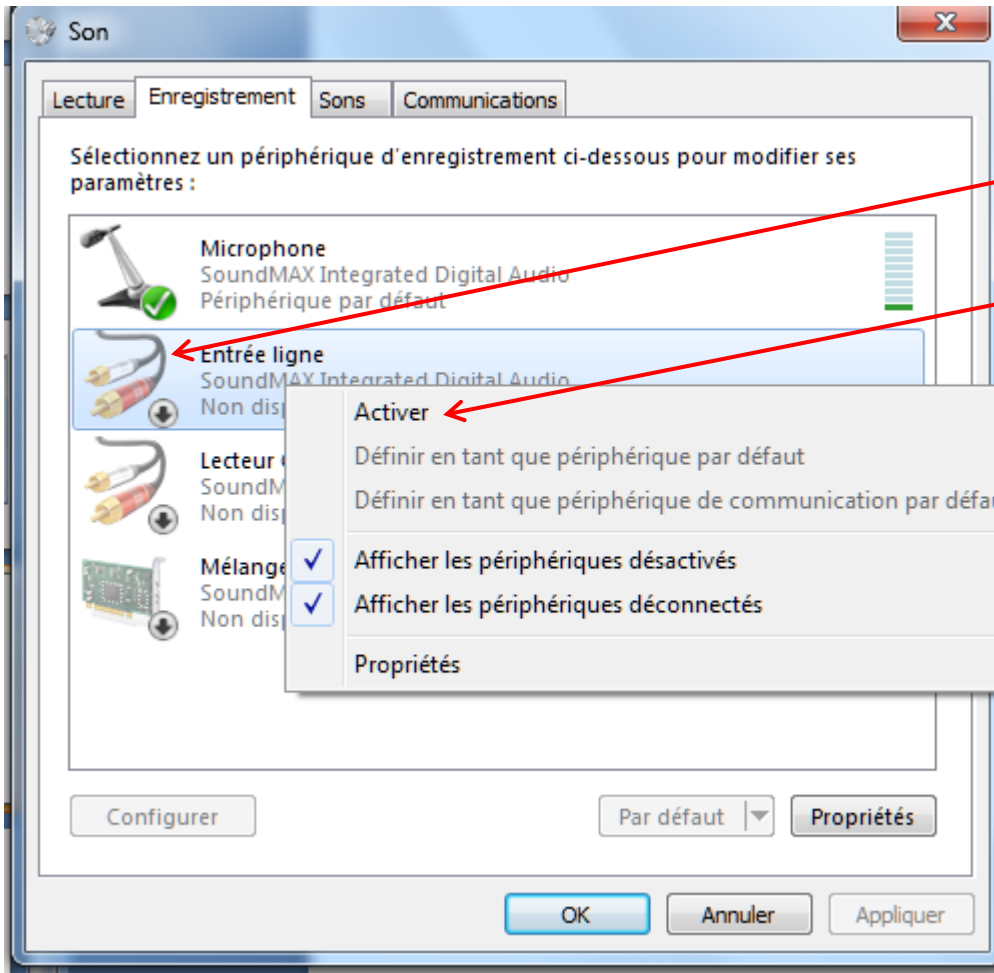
Son

Lecture | Enregistrement | Sons | Communications

Sélectionnez un périphérique d'enregistrement ci-dessous pour modifier ses paramètres :

Microphone
SoundMAX Integrated Digital Audio
Périphérique par défaut

Entrée ligne
SoundMAX Integrated Digital Audio
Non disp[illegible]

Lecteur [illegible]
SoundM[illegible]
Non disp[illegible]

Mélange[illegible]
SoundM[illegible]
Non disp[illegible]

Activer
Définir en tant que périphérique par défaut
Définir en tant que périphérique de communication par défa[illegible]
✓ Afficher les périphériques désactivés
✓ Afficher les périphériques déconnectés
Propriétés

Configurer
Par défaut
Propriétés

OK
Annuler
Appliquer